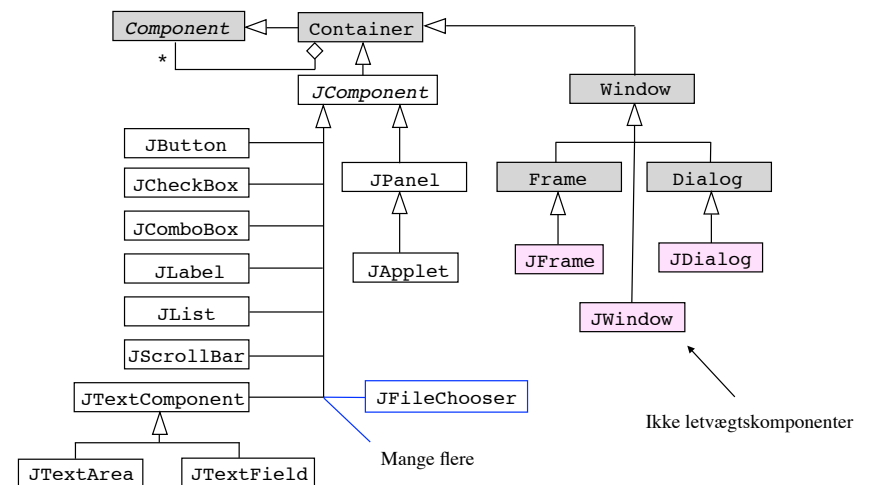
Component
Container
*
JComponent
Window
JButton
JCheckBox
JPanel
Frame
Dialog
JComboBox
JLabel
JApplet
JFrame
JDialog
JList
JWindow
JScrollBar
JTextComponent
JFileChooser
Ikke letvægtskomponenter
Mange flere
JTextArea
JTextField